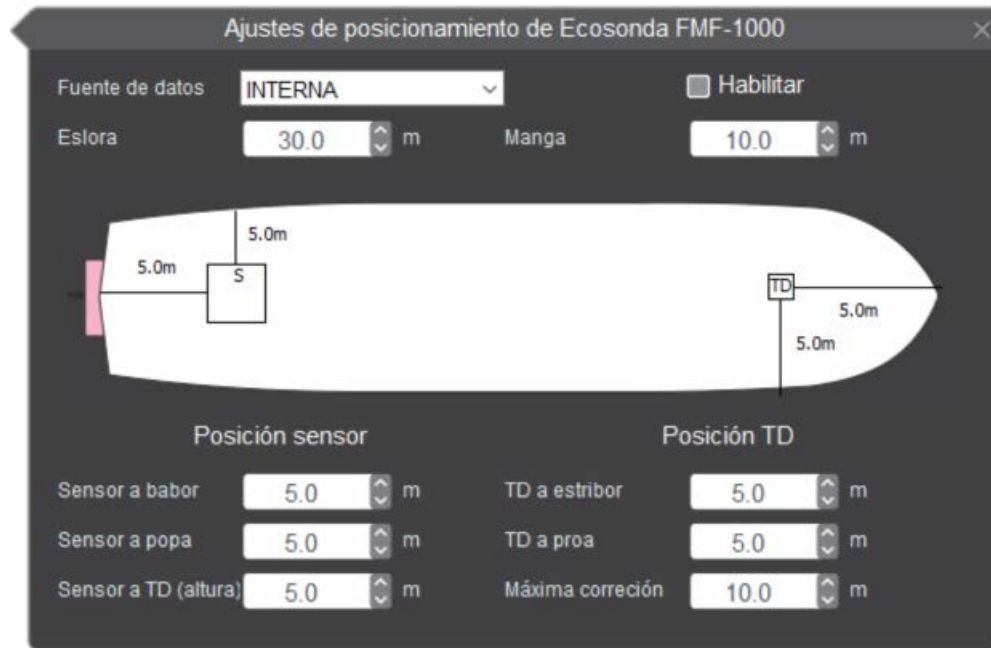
Ajustes de posicionamiento de Ecosonda FMF-1000

Fuente de datos INTERNA

Habilitar

Eslora 30.0 m

Manga 10.0 m

5.0m

5.0m

S

TD

5.0m

5.0m

Posición sensor

Posición TD

Sensor a babor 5.0 m

TD a estribor 5.0 m

Sensor a popa 5.0 m

TD a proa 5.0 m

Sensor a TD (altura) 5.0 m

Máxima correción 10.0 m